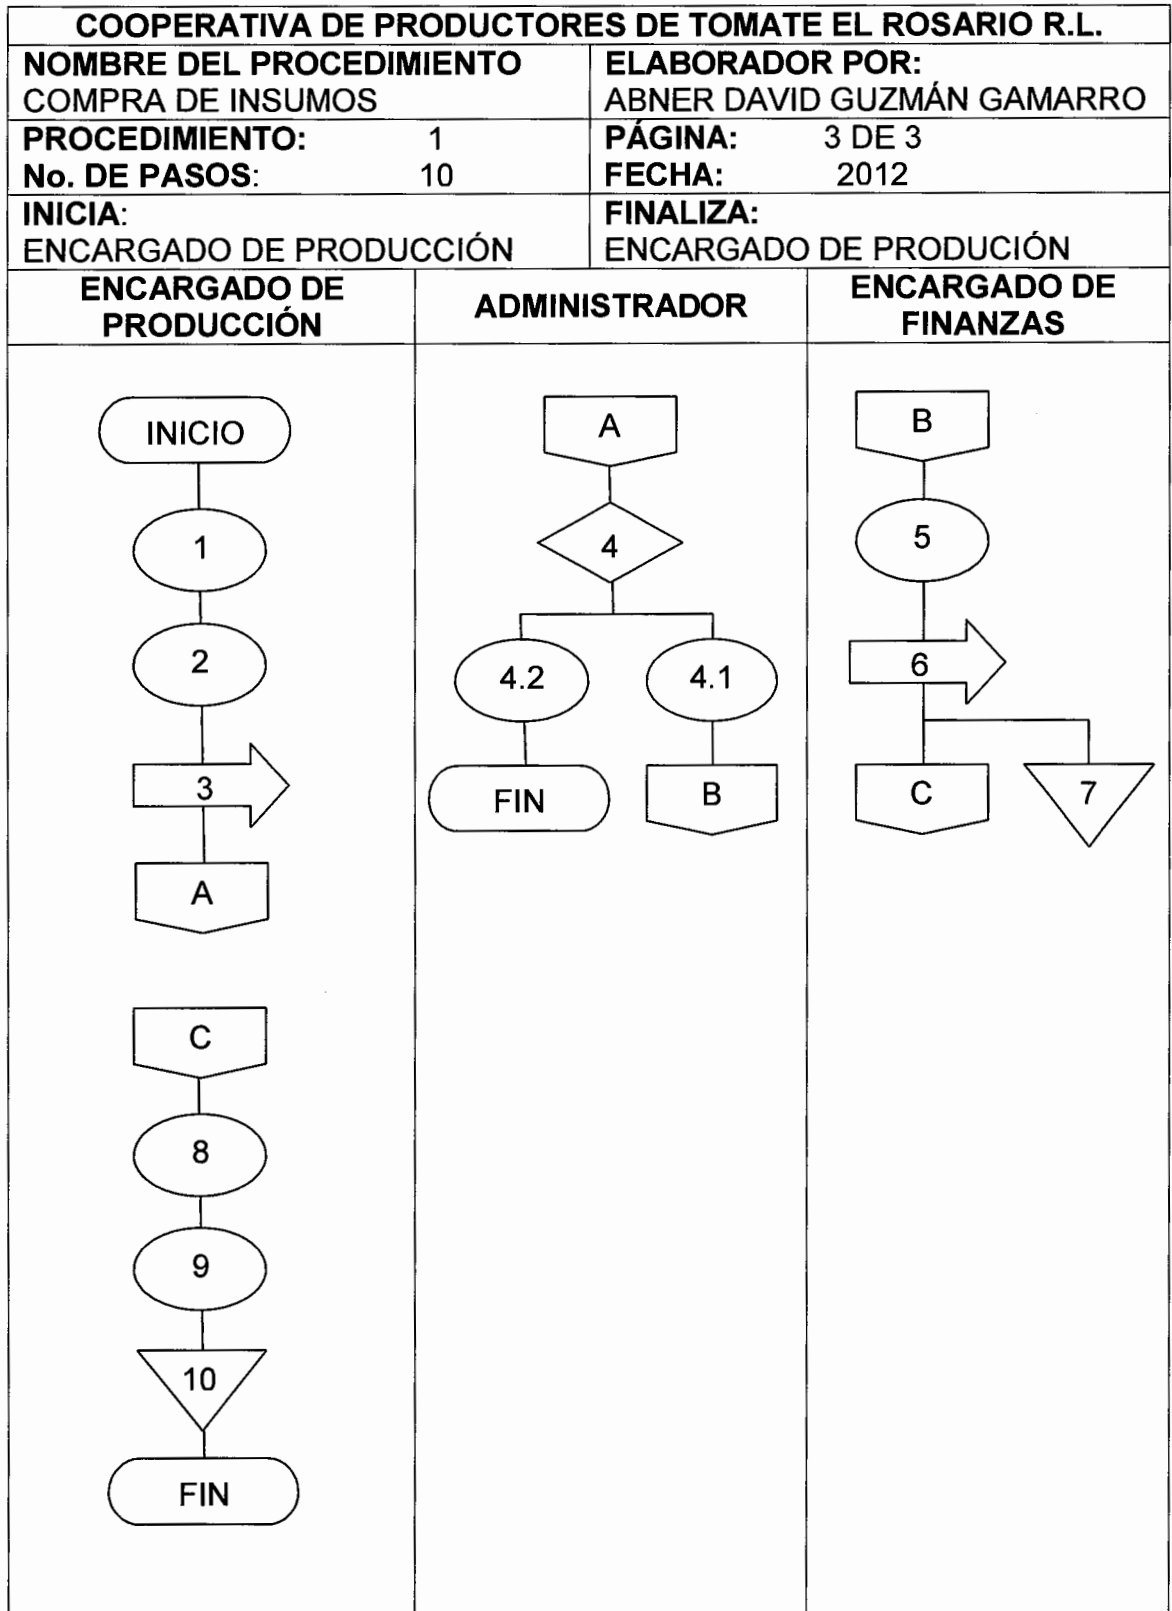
COOPERATIVA DE PRODUCTORES DE TOMATE EL ROSARIO R.L.

| NOMBRE DEL PROCEDIMIENTO COMPRA DE INSUMOS | ELABORADOR POR: ABNER DAVID GUZMÁN GAMARRO |
|---|---|
| PROCEDIMIENTO: 1 No. DE PASOS: 10 | PÁGINA: 3 DE 3 FECHA: 2012 |
| INICIA: ENCARGADO DE PRODUCCIÓN | FINALIZA: ENCARGADO DE PRODUCIÓN |

ENCARGADO DE PRODUCCIÓN

INICIO
1
2
3
A

C
8
9
10
FIN

ADMINISTRADOR

A
4
4.2
4.1
FIN
B

ENCARGADO DE FINANZAS

B
5
6
C
7